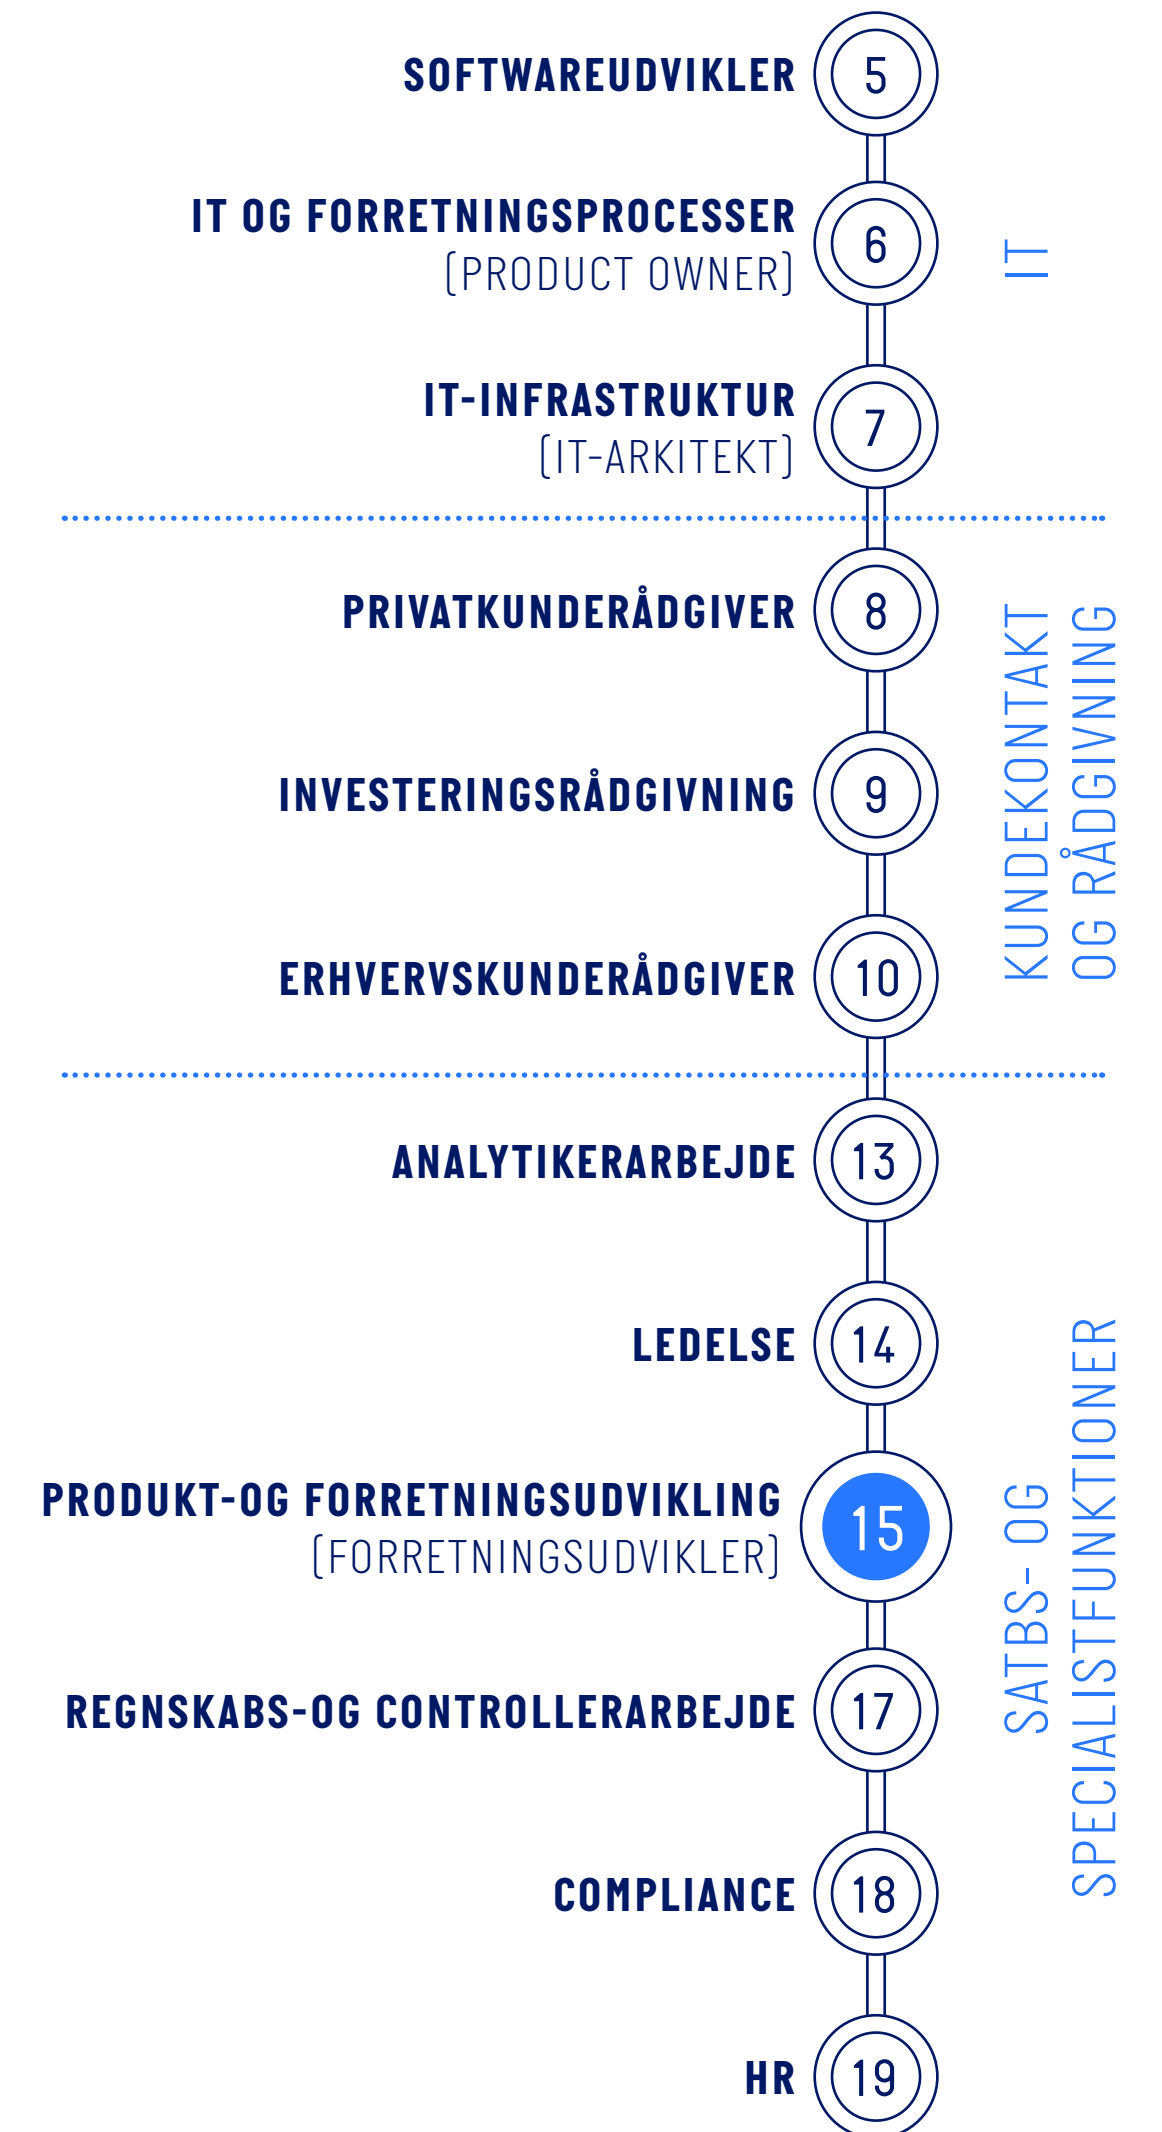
SOFTWAREUDVIKLER 5

IT OG FORRETNINGSPROCESSER (PRODUCT OWNER) 6

IT-INFRASTRUKTUR (IT-ARKITEKT) 7

IT

PRIVATKUNDERÅDGIVER 8

INVESTERINGSRÅDGIVNING 9

ERHVERVSKUNDERÅDGIVER 10

KUNDEKONTAKT OG RÅDGIVNING

ANALYTIKERARBEJDE 13

LEDELSE 14

PRODUKT-OG FORRETNINGSUDVIKLING (FORRETNINGSUDVIKLER) 15

REGNSKABS-OG CONTROLLERARBEJDE 17

COMPLIANCE 18

HR 19

SATBS- OG SPECIALISTFUNKTIONER